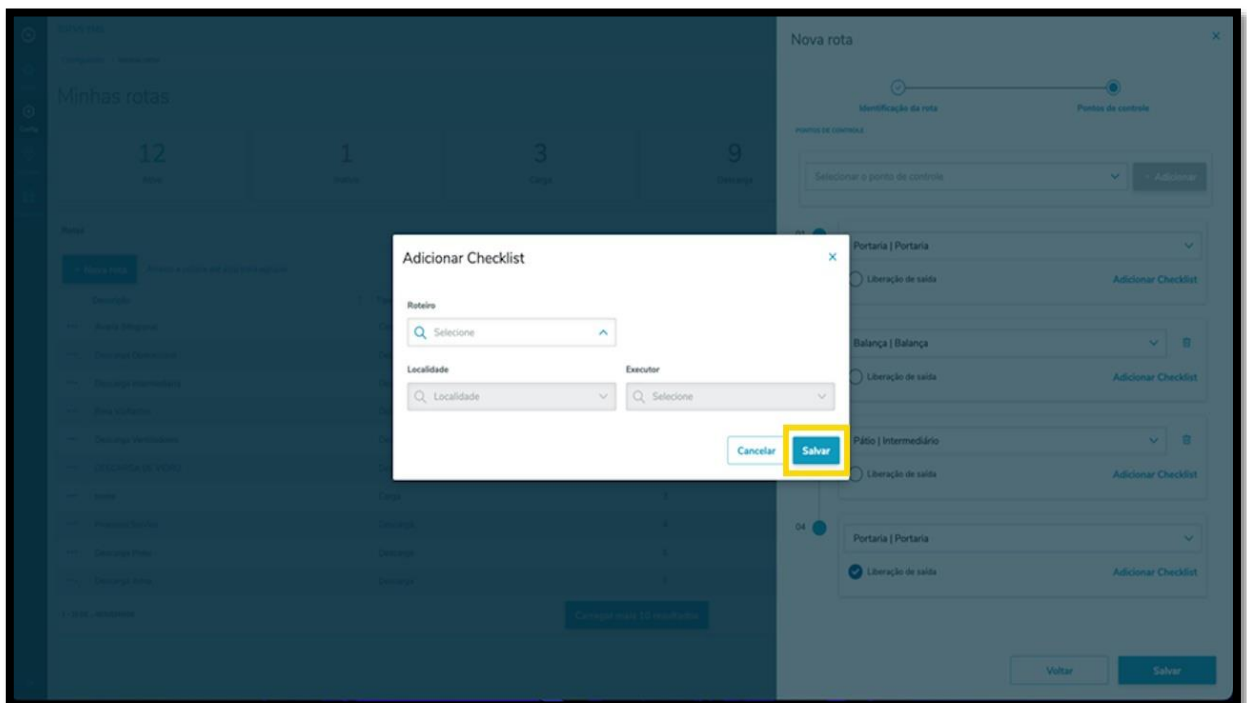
Minhas rotas

12

1

3

9

Carga

Nova rota

Identificação da rota

Pontos de controle

PONTOS DE CONTROLE

Selecionar o ponto de controle

Adicionar

Portaria | Portaria

Liberação de saída

Adicionar Checklist

Balança | Balança

Liberação de saída

Adicionar Checklist

Pátio | Intermediário

Liberação de saída

Adicionar Checklist

04

Portaria | Portaria

Liberação de saída

Adicionar Checklist

Voltar

Salvar

Adicionar Checklist

Roteiro

Selecione

Localidade

Localidade

Executor

Selecione

Cancelar

Salvar